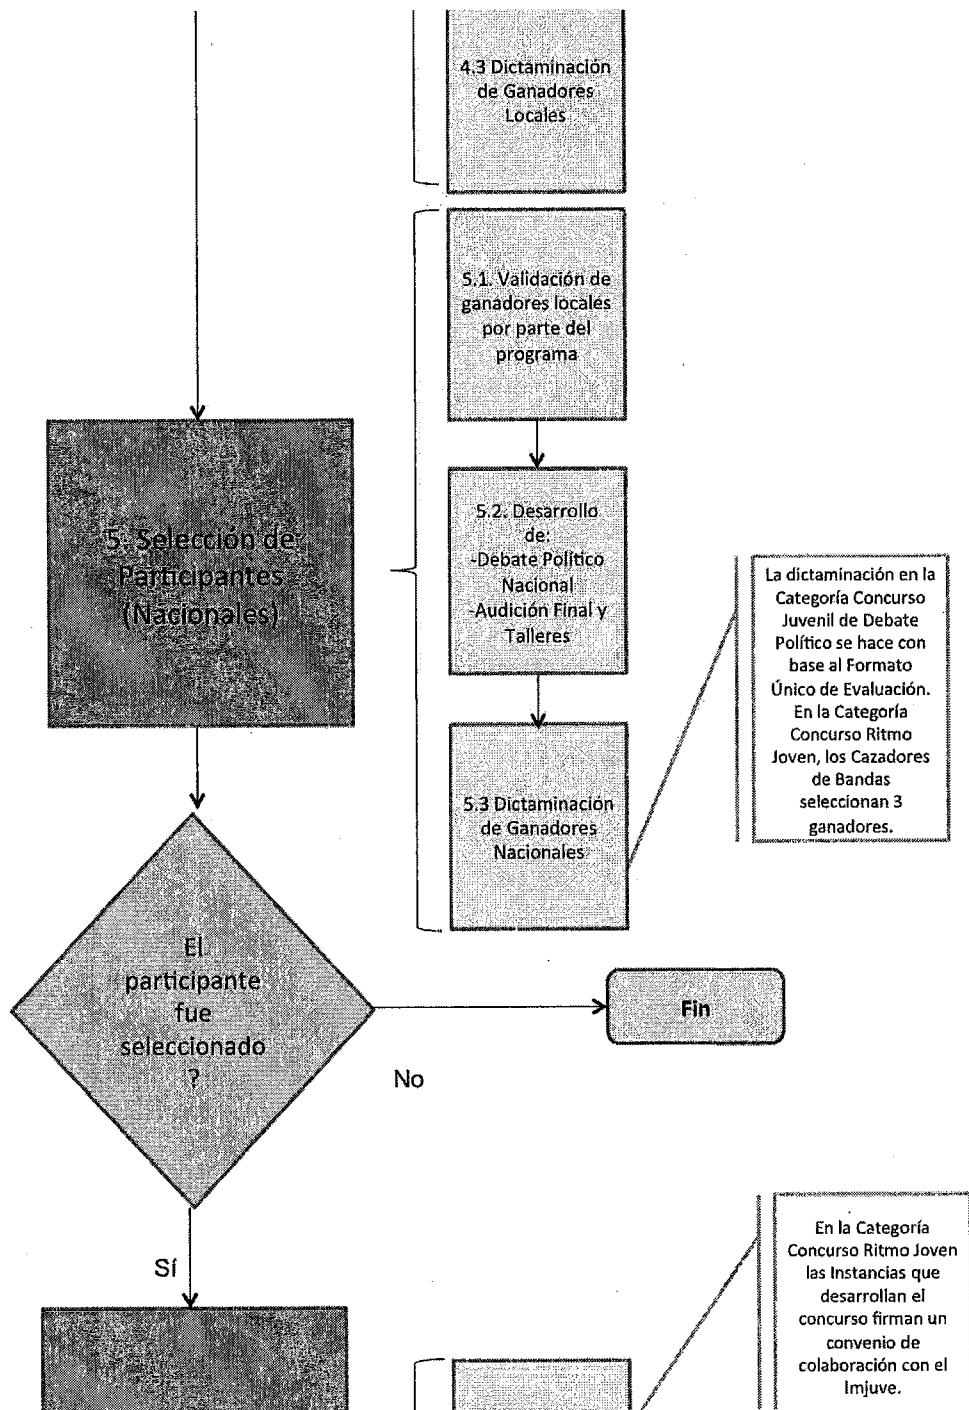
4.3 Dictaminación de Ganadores Locales

5.1. Validación de ganadores locales por parte del programa

5. Selección de Participantes (Nacionales)

5.2. Desarrollo de:
-Debate Político Nacional
-Audición Final y Talleres

La dictaminación en la Categoría Concurso Juvenil de Debate Político se hace con base al Formato Único de Evaluación. En la Categoría Concurso Ritmo Joven, los Cazadores de Bandas seleccionan 3 ganadores.

5.3 Dictaminación de Ganadores Nacionales

El participante fue seleccionado ?

Fin

No

Sí

En la Categoría Concurso Ritmo Joven las Instancias que desarrollan el concurso firman un convenio de colaboración con el Imjuve.